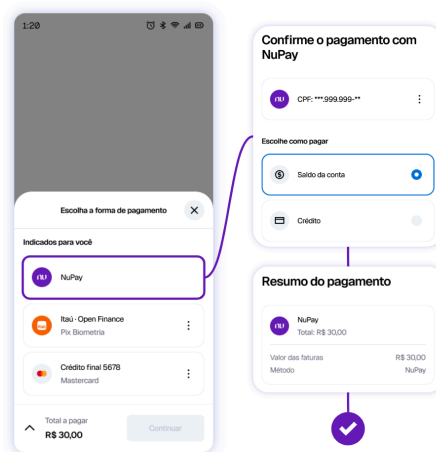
1:20

Escolha a forma de pagamento

Indicados para você

nu NuPay

Itaú · Open Finance
Pix Biometria

Crédito final 5678
Mastercard

Total a pagar
R$ 30,00

Continuar

Confirme o pagamento com NuPay

nu CPF: ***.999.999-**

Escolhe como pagar

Saldo da conta

Crédito

Resumo do pagamento

nu NuPay
Total: R$ 30,00

Valor das faturas R$ 30,00
Método NuPay